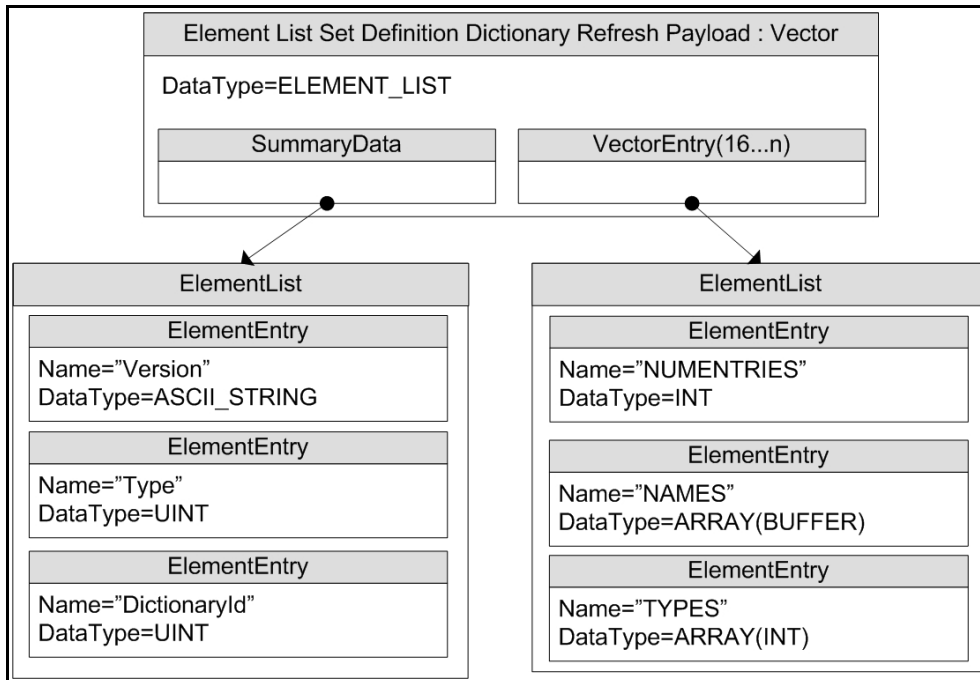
Element List Set Definition Dictionary Refresh Payload : Vector

DataType=ELEMENT_LIST

SummaryData

VectorEntry(16...n)

ElementList

ElementEntry

Name="Version"
DataType=ASCII_STRING

ElementEntry

Name="Type"
DataType=UINT

ElementEntry

Name="DictionaryId"
DataType=UINT

ElementList

ElementEntry

Name="NUMENTRIES"
DataType=INT

ElementEntry

Name="NAMES"
DataType=ARRAY(BUFFER)

ElementEntry

Name="TYPES"
DataType=ARRAY(INT)